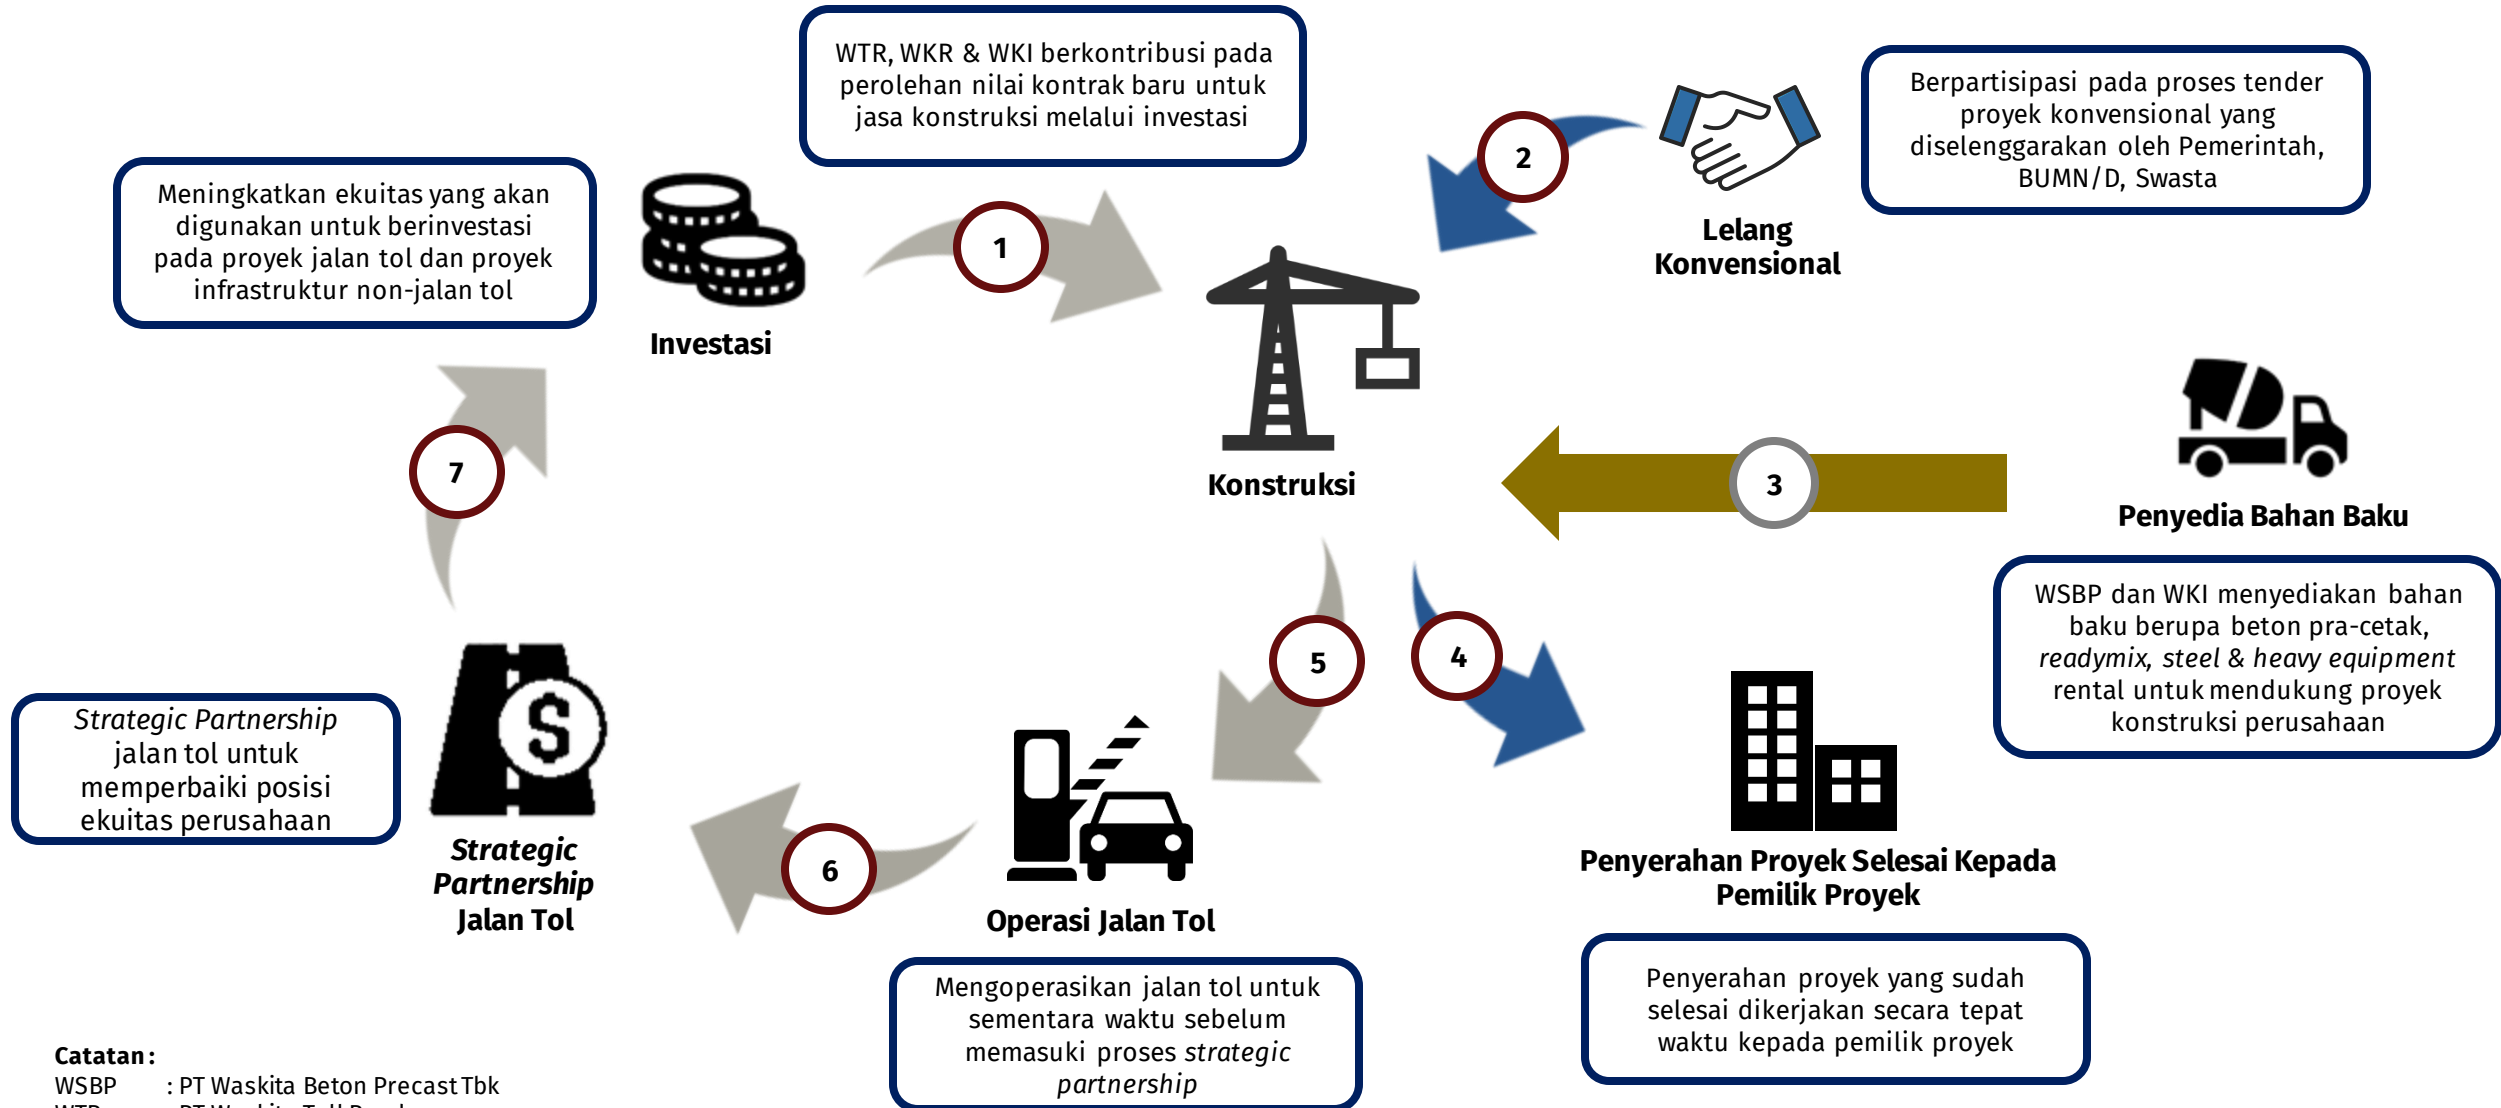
WTR, WKR & WKI berkontribusi pada perolehan nilai kontrak baru untuk jasa konstruksi melalui investasi

Meningkatkan ekuitas yang akan digunakan untuk berinvestasi pada proyek jalan tol dan proyek infrastruktur non-jalan tol

Investasi

1

2

Lelang Konvensional

Berpartisipasi pada proses tender proyek konvensional yang diselenggarakan oleh Pemerintah, BUMN/D, Swasta

Konstruksi

3

Penyedia Bahan Baku

WSBP dan WKI menyediakan bahan baku berupa beton pra-cetak, *readymix, steel & heavy equipment* rental untuk mendukung proyek konstruksi perusahaan

7

5

4

*Strategic Partnership* jalan tol untuk memperbaiki posisi ekuitas perusahaan

*Strategic Partnership* Jalan Tol

6

Operasi Jalan Tol

Penyerahan Proyek Selesai Kepada Pemilik Proyek

Mengoperasikan jalan tol untuk sementara waktu sebelum memasuki proses *strategic partnership*

Penyerahan proyek yang sudah selesai dikerjakan secara tepat waktu kepada pemilik proyek

Catatan:
WSBP : PT Waskita Beton Precast Tbk
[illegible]